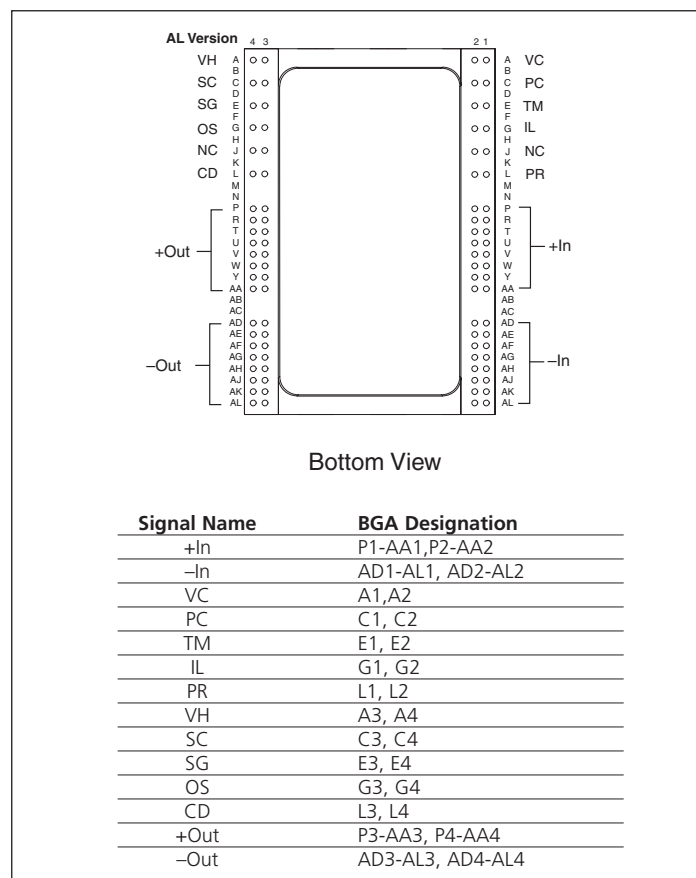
AL Version 4 3

2 1

VH A B
SC C D
SG E F
OS G H
NC J K
CD L M N

A VC B
C PC D
E TM F
G IL H
J NC K
L PR M N

+Out P R T U V W Y AA AB AC

P R T U V W Y AA +In AB AC

–Out AD AE AF AG AH AJ AK AL

AD AE AF AG AH AJ AK AL –In

Bottom View

| Signal Name | BGA Designation |
|---|---|
| +In | P1-AA1,P2-AA2 |
| –In | AD1-AL1, AD2-AL2 |
| VC | A1,A2 |
| PC | C1, C2 |
| TM | E1, E2 |
| IL | G1, G2 |
| PR | L1, L2 |
| VH | A3, A4 |
| SC | C3, C4 |
| SG | E3, E4 |
| OS | G3, G4 |
| CD | L3, L4 |
| +Out | P3-AA3, P4-AA4 |
| –Out | AD3-AL3, AD4-AL4 |